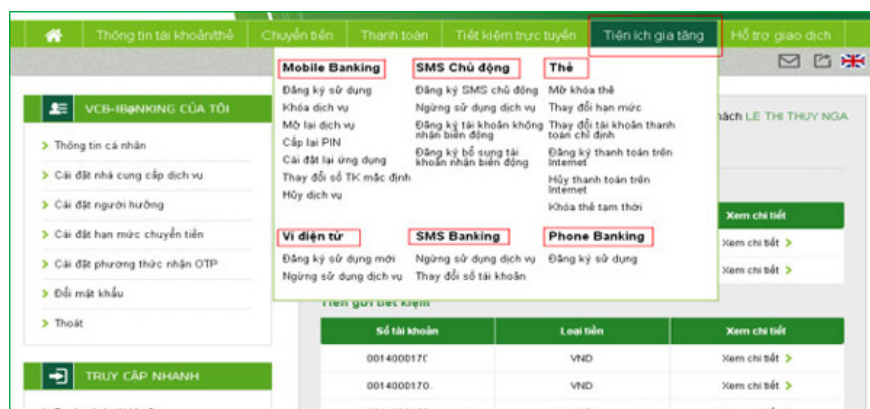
Thông tin tài khoản/thẻ Chuyển tiền Thanh toán Tiết kiệm trực tuyến Tiện ích gia tăng Hỗ trợ giao dịch

VCB-IBANKING CỦA TÔI

Thông tin cá nhân

Cài đặt nhà cung cấp dịch vụ

Cài đặt người hưởng

Cài đặt hạn mức chuyển tiền

Cài đặt phương thức nhận OTP

Đổi mật khẩu

Thoát

TRUY CẬP NHANH

Mobile Banking
Đăng ký sử dụng
Khóa dịch vụ
Mở lại dịch vụ
Cấp lại PIN
Cài đặt lại ứng dụng
Thay đổi số TK mặc định
Hủy dịch vụ

SMS Chủ động
Đăng ký SMS chủ động
Ngừng sử dụng dịch vụ
Đăng ký tài khoản không nhận biến động
Đăng ký bổ sung tài khoản nhận biến động

Thẻ
Mở khóa thẻ
Thay đổi hạn mức
Thay đổi tài khoản thanh toán chỉ định
Đăng ký thanh toán trên Internet
Hủy thanh toán trên Internet
Khóa thẻ tạm thời

Ví điện tử
Đăng ký sử dụng mới
Ngừng sử dụng dịch vụ

SMS Banking
Ngừng sử dụng dịch vụ
Thay đổi số tài khoản

Phone Banking
Đăng ký sử dụng

hách LE THI THUY NGA

Xem chi tiết
Xem chi tiết
Xem chi tiết

Tiền gửi tiết kiệm

| Số tài khoản | Loại tiền | Xem chi tiết |
|---|---|---|
| 001400017C | VND | Xem chi tiết |
| 001400017O. | VND | Xem chi tiết |